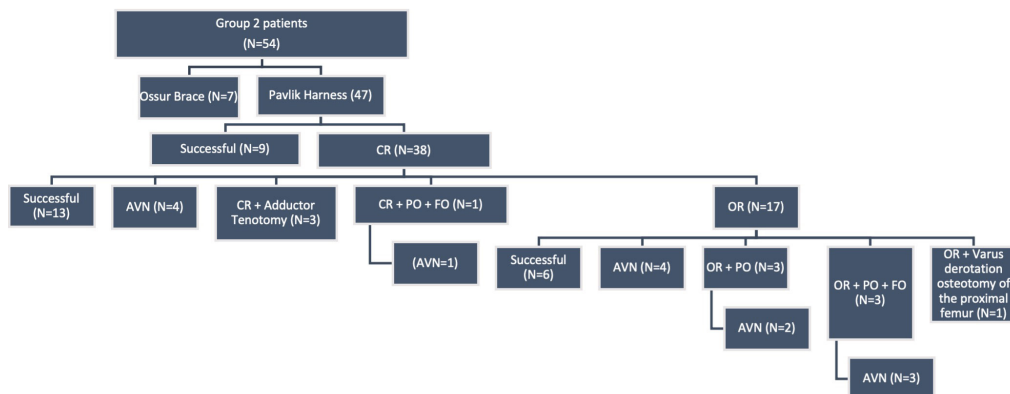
Group 2 patients
(N=54)

Ossur Brace (N=7)

Pavlik Harness (47)

Successful (N=9)

CR (N=38)

Successful (N=13)

AVN (N=4)

CR + Adductor Tenotomy (N=3)

CR + PO + FO (N=1)

(AVN=1)

OR (N=17)

Successful (N=6)

AVN (N=4)

OR + PO (N=3)

AVN (N=2)

OR + PO + FO (N=3)

AVN (N=3)

OR + Varus derotation osteotomy of the proximal femur (N=1)